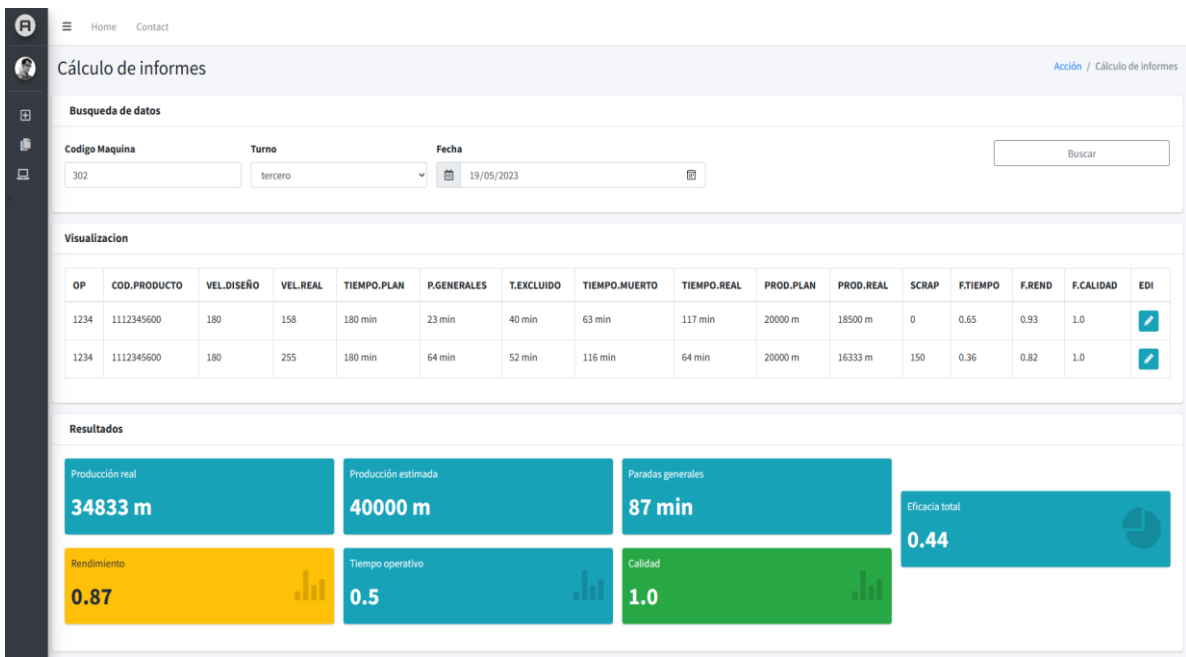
Home Contact

Cálculo de informes

Acción / Cálculo de informes

Busqueda de datos

Codigo Maquina
302

Turno
tercero

Fecha
19/05/2023

Buscar

Visualizacion

| OP | COD.PRODUCTO | VEL.DISEÑO | VEL.REAL | TIEMPO.PLAN | P.GENERALES | T.EXCLUIDO | TIEMPO.MUERTO | TIEMPO.REAL | PROD.PLAN | PROD.REAL | SCRAP | F.TIEMPO | F.REND | F.CALIDAD | EDI |
|---|---|---|---|---|---|---|---|---|---|---|---|---|---|---|---|
| 1234 | 1112345600 | 180 | 158 | 180 min | 23 min | 40 min | 63 min | 117 min | 20000 m | 18500 m | 0 | 0.65 | 0.93 | 1.0 | |
| 1234 | 1112345600 | 180 | 255 | 180 min | 64 min | 52 min | 116 min | 64 min | 20000 m | 16333 m | 150 | 0.36 | 0.82 | 1.0 | |

Resultados

Producción real
34833 m

Producción estimada
40000 m

Paradas generales
87 min

Eficacia total
0.44

Rendimiento
0.87

Tiempo operativo
0.5

Calidad
1.0